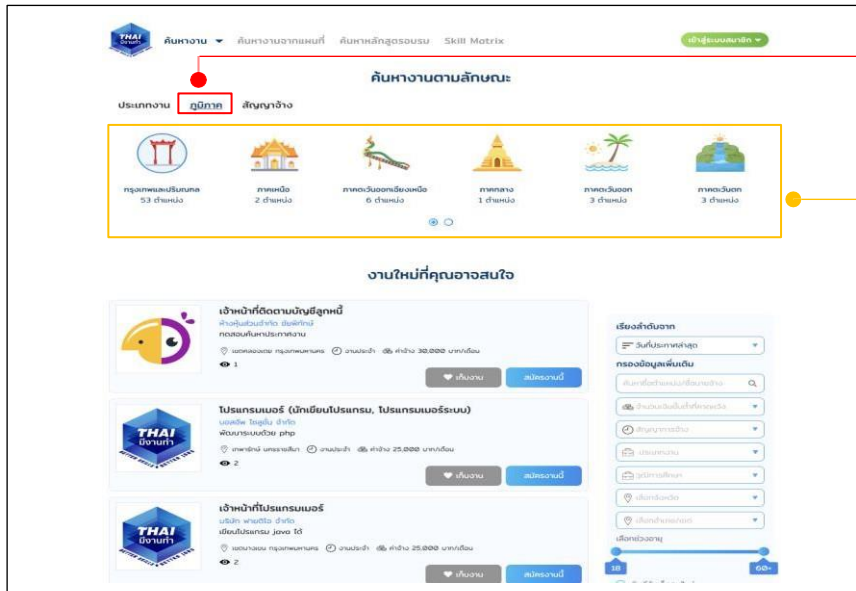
THAI มีงานทำ

ค้นหางาน ▾ ค้นหางานจากแผนที่ ค้นหาหลักสูตรอบรม Skill Matrix

เข้าสู่ระบบสมาชิก ▾

ค้นหางานตามลักษณะ

ประเภทงาน ภูมิภาค สัญญาจ้าง

กรุงเทพและปริมณฑล
53 ตำแหน่ง

ภาคเหนือ
2 ตำแหน่ง

ภาคตะวันออกเฉียงเหนือ
6 ตำแหน่ง

ภาคกลาง
1 ตำแหน่ง

ภาคตะวันออก
3 ตำแหน่ง

ภาคตะวันตก
3 ตำแหน่ง

งานใหม่ที่คุณอาจสนใจ

เจ้าหน้าที่ติดตามบัญชีลูกหนี้
ห้างหุ้นส่วนจำกัด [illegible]
ทดสอบค้นหาประกาศงาน
เขตคลองเตย กรุงเทพมหานคร งานประจำ ค่าจ้าง 30,000 บาท/เดือน
1
เก็บงาน สมัครงานนี้

โปรแกรมเมอร์ (นักเขียนโปรแกรม, โปรแกรมเมอร์ระบบ)
นอสติพ โซลูชั่น จำกัด
พัฒนาระบบด้วย php
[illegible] นครราชสีมา งานประจำ ค่าจ้าง 25,000 บาท/เดือน
2
เก็บงาน สมัครงานนี้

เจ้าหน้าที่โปรแกรมเมอร์
บริษัท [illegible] จำกัด
เขียนโปรแกรม java ได้
เขตบางบอน กรุงเทพมหานคร งานประจำ ค่าจ้าง 25,000 บาท/เดือน
2
เก็บงาน สมัครงานนี้

เรียงลำดับจาก
วันที่ประกาศล่าสุด
กรองข้อมูลเพิ่มเติม
ค้นหาชื่อตำแหน่ง/ชื่อนายจ้าง
จำนวนเงินเริ่มต้นที่ต้องการ
สัญญาการจ้าง
ประเภทงาน
วุฒิการศึกษา
เลือกจังหวัด
เลือกอำเภอ/เขต
เลือกช่วงอายุ
18
60+